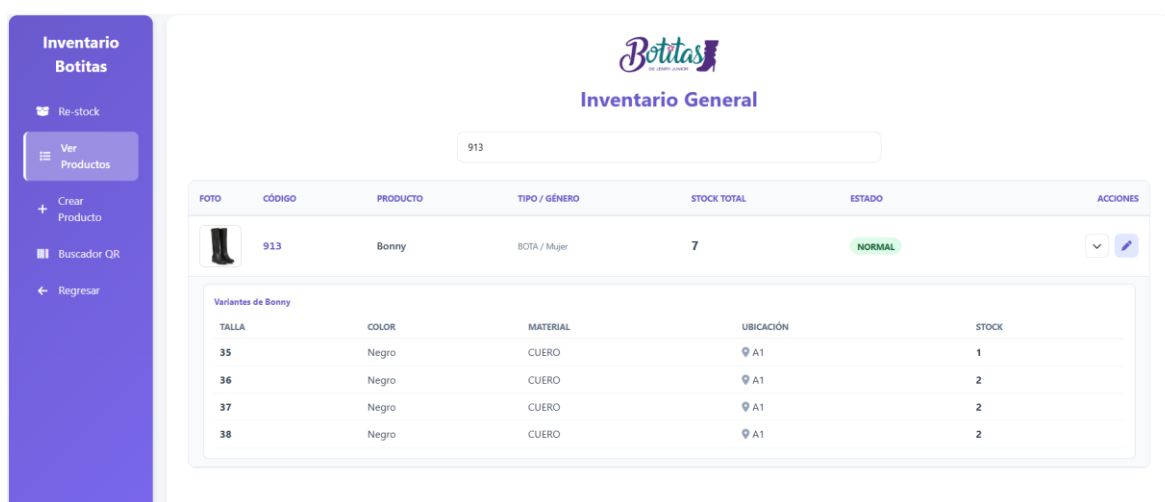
Inventario Botitas

Re-stock

Ver Productos

Crear Producto

Buscador QR

Regresar

Botitas

DE JENNY JUNIOR

Inventario General

913

| FOTO | CÓDIGO | PRODUCTO | TIPO / GÉNERO | STOCK TOTAL | ESTADO | ACCIONES |
|---|---|---|---|---|---|---|
| | 913 | Bonny | BOTA / Mujer | 7 | NORMAL | |

Variantes de Bonny

| TALLA | COLOR | MATERIAL | UBICACIÓN | STOCK |
|---|---|---|---|---|
| 35 | Negro | CUERO | A1 | 1 |
| 36 | Negro | CUERO | A1 | 2 |
| 37 | Negro | CUERO | A1 | 2 |
| 38 | Negro | CUERO | A1 | 2 |